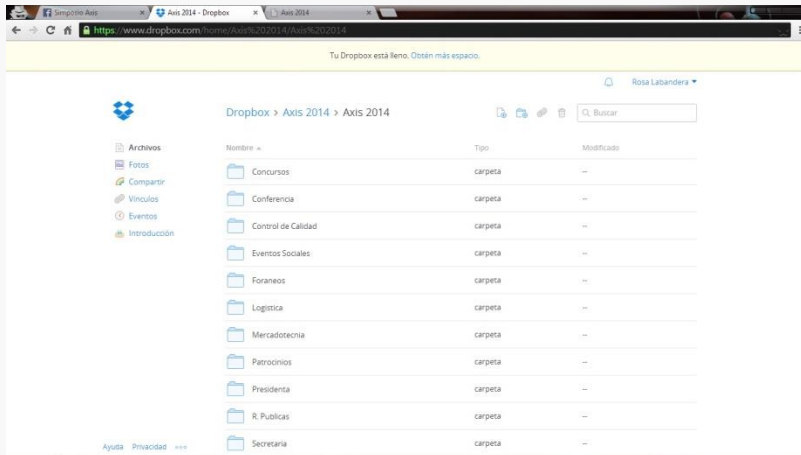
Simposio Axis
Axis 2014 - Dropbox
Axis 2014

https://www.dropbox.com/home/Axis%202014/Axis%202014

Tu Dropbox está lleno. Obtén más espacio.

Rosa Labandera

Dropbox › Axis 2014 › Axis 2014

Buscar

Archivos
Fotos
Compartir
Vínculos
Eventos
Introducción

| Nombre | Tipo | Modificado |
|---|---|---|
| Concursos | carpeta | -- |
| Conferencia | carpeta | -- |
| Control de Calidad | carpeta | -- |
| Eventos Sociales | carpeta | -- |
| Foraneos | carpeta | -- |
| Logistica | carpeta | -- |
| Mercadotecnia | carpeta | -- |
| Patrocinios | carpeta | -- |
| Presidenta | carpeta | -- |
| R. Publicas | carpeta | -- |
| Secretaria | carpeta | -- |

Ayuda Privacidad •••